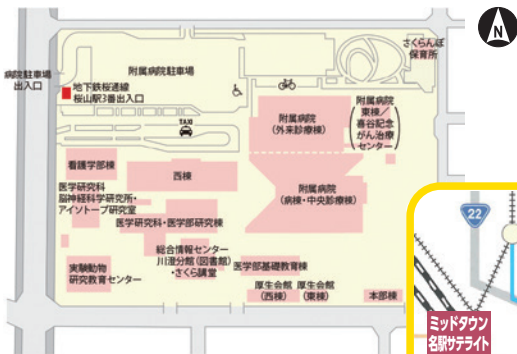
N

さくらんぼ保育所

病院駐車場出入口

附属病院駐車場

地下鉄桜通線
桜山駅3番出入口

TAXI

附属病院（外来診療棟）

附属病院東棟／喜谷記念がん治療センター

看護学部棟

西棟

医学研究科
脳神経科学研究所・
アイソトープ研究室

附属病院（病棟・中央診療棟）

医学研究科・医学部研究棟

総合情報センター
川澄分館（図書館）
・さくら講堂

実験動物研究教育センター

医学部基礎教育棟

厚生会館（西棟）

厚生会館（東棟）

本部棟

22

ミッドタウン
名駅サテライト